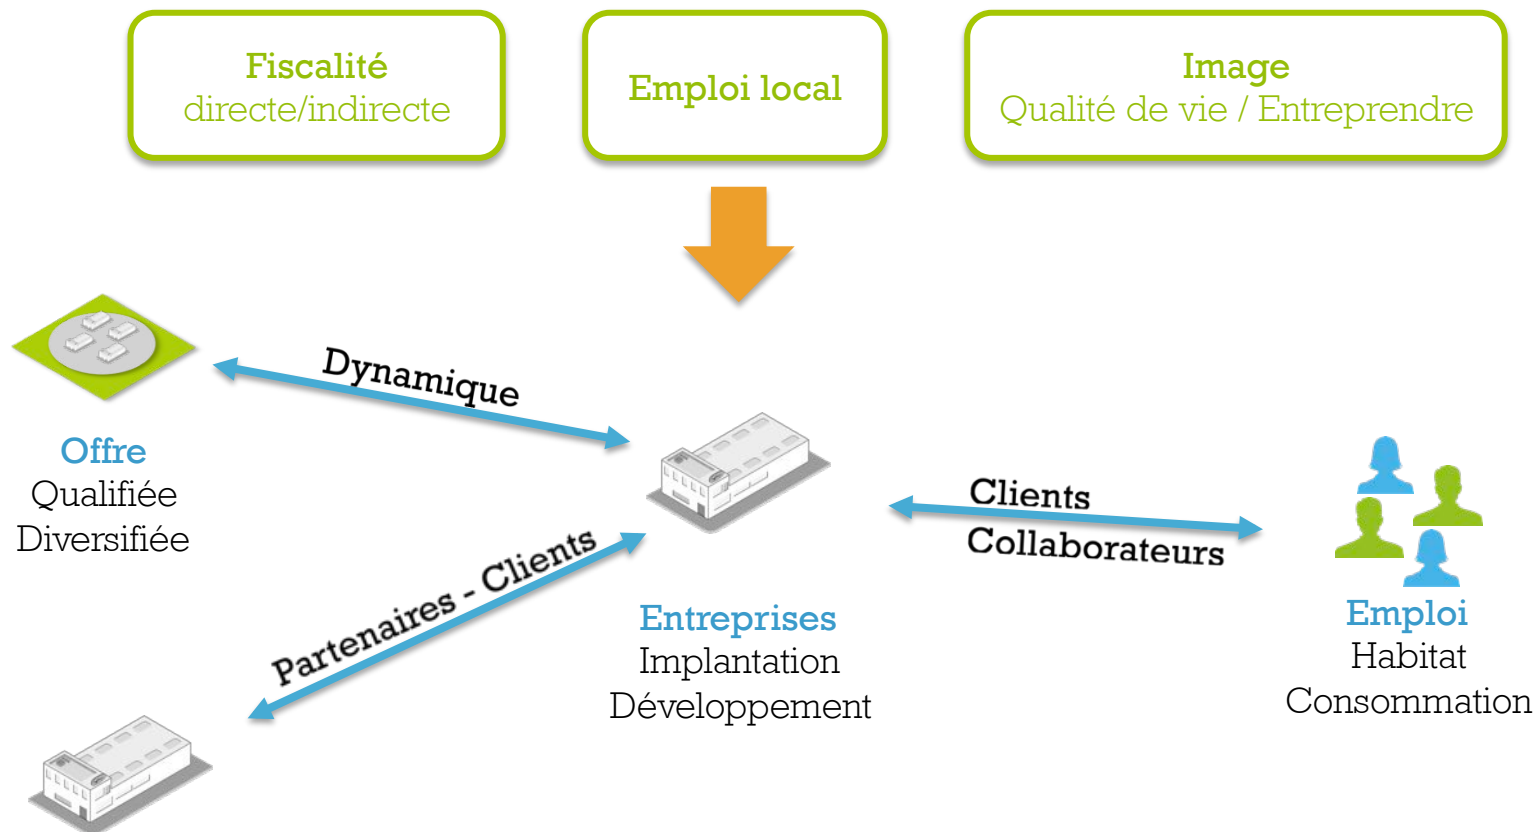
Fiscalité
directe/indirecte

Emploi local

Image
Qualité de vie / Entreprendre

Dynamique

Offre
Qualifiée
Diversifiée

Clients
Collaborateurs

Partenaires - Clients

Entreprises
Implantation
Développement

Emploi
Habitat
Consommation